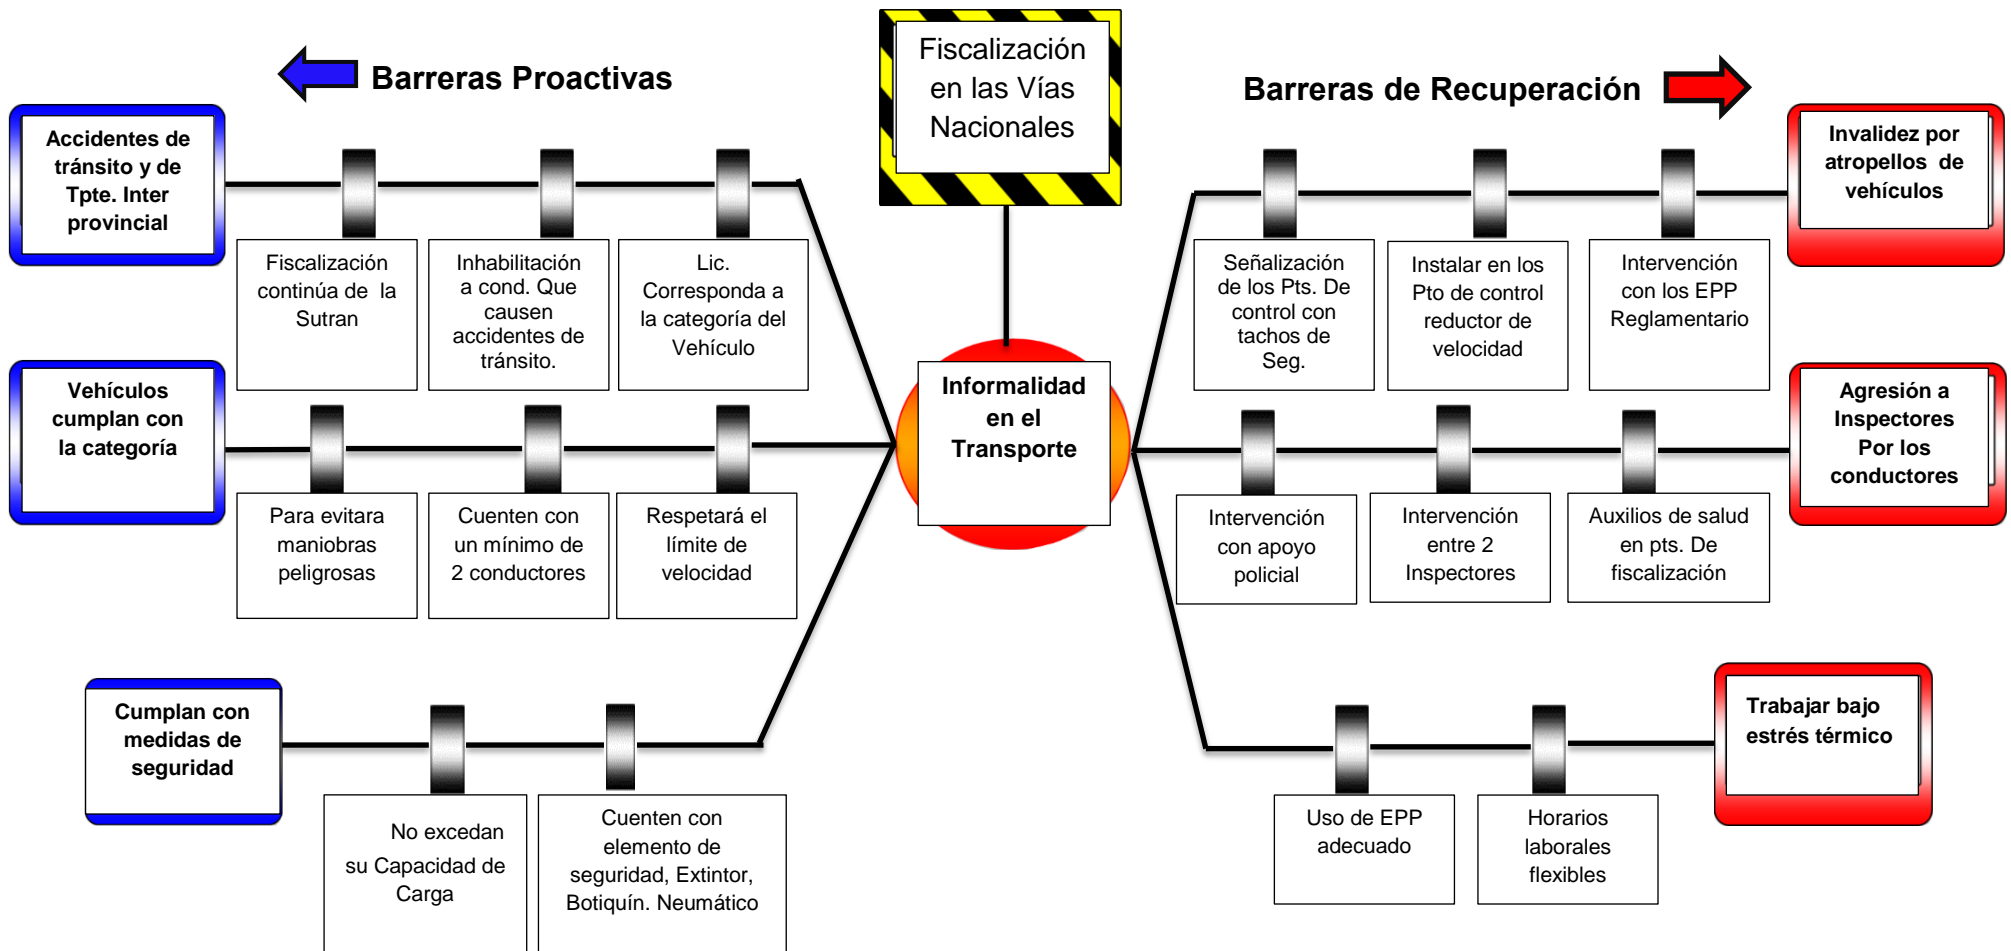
Barreras Proactivas

Fiscalización en las Vías Nacionales

Barreras de Recuperación

Accidentes de tránsito y de Tpte. Inter provincial

Fiscalización continúa de la Sutran

Inhabilitación a cond. Que causen accidentes de tránsito.

Lic. Corresponda a la categoría del Vehículo

Vehículos cumplan con la categoría

Para evitara maniobras peligrosas

Cuenten con un mínimo de 2 conductores

Respetará el límite de velocidad

Cumplan con medidas de seguridad

No excedan su Capacidad de Carga

Cuenten con elemento de seguridad, Extintor, Botiquín. Neumático

Informalidad en el Transporte

Señalización de los Pts. De control con tachos de Seg.

Instalar en los Pto de control reductor de velocidad

Intervención con los EPP Reglamentario

Invalidez por atropellos de vehículos

Intervención con apoyo policial

Intervención entre 2 Inspectores

Auxilios de salud en pts. De fiscalización

Agresión a Inspectores Por los conductores

Uso de EPP adecuado

Horarios laborales flexibles

Trabajar bajo estrés térmico